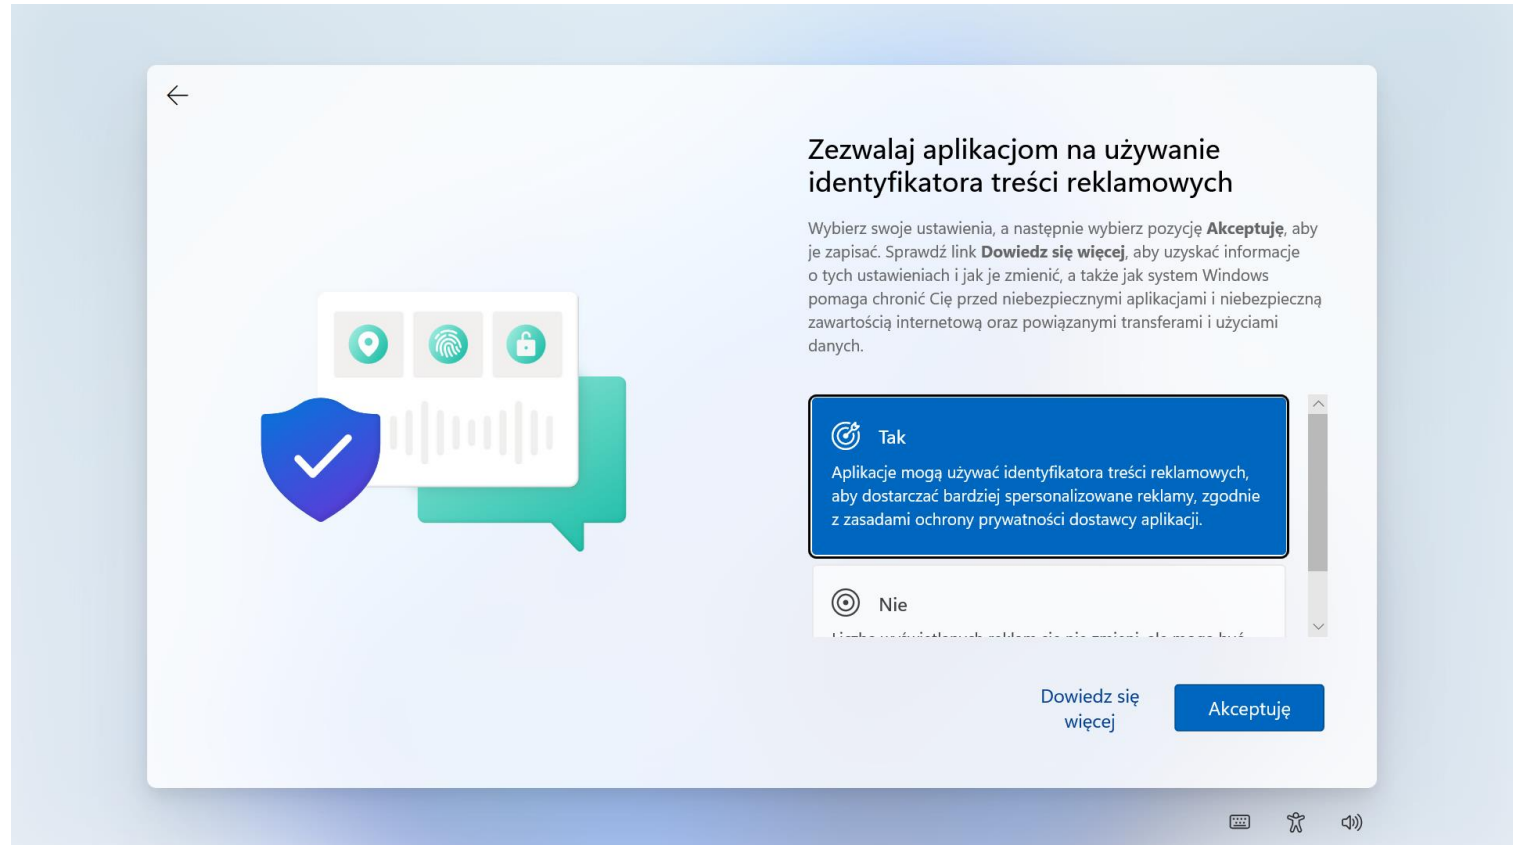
Zezwalaj aplikacjom na używanie identyfikatora treści reklamowych

Wybierz swoje ustawienia, a następnie wybierz pozycję **Akceptuję**, aby je zapisać. Sprawdź link **Dowiedz się więcej**, aby uzyskać informacje o tych ustawieniach i jak je zmienić, a także jak system Windows pomaga chronić Cię przed niebezpiecznymi aplikacjami i niebezpieczną zawartością internetową oraz powiązanymi transferami i użyciami danych.

Tak

Aplikacje mogą używać identyfikatora treści reklamowych, aby dostarczać bardziej spersonalizowane reklamy, zgodnie z zasadami ochrony prywatności dostawcy aplikacji.

Nie

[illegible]

Dowiedz się więcej

Akceptuję